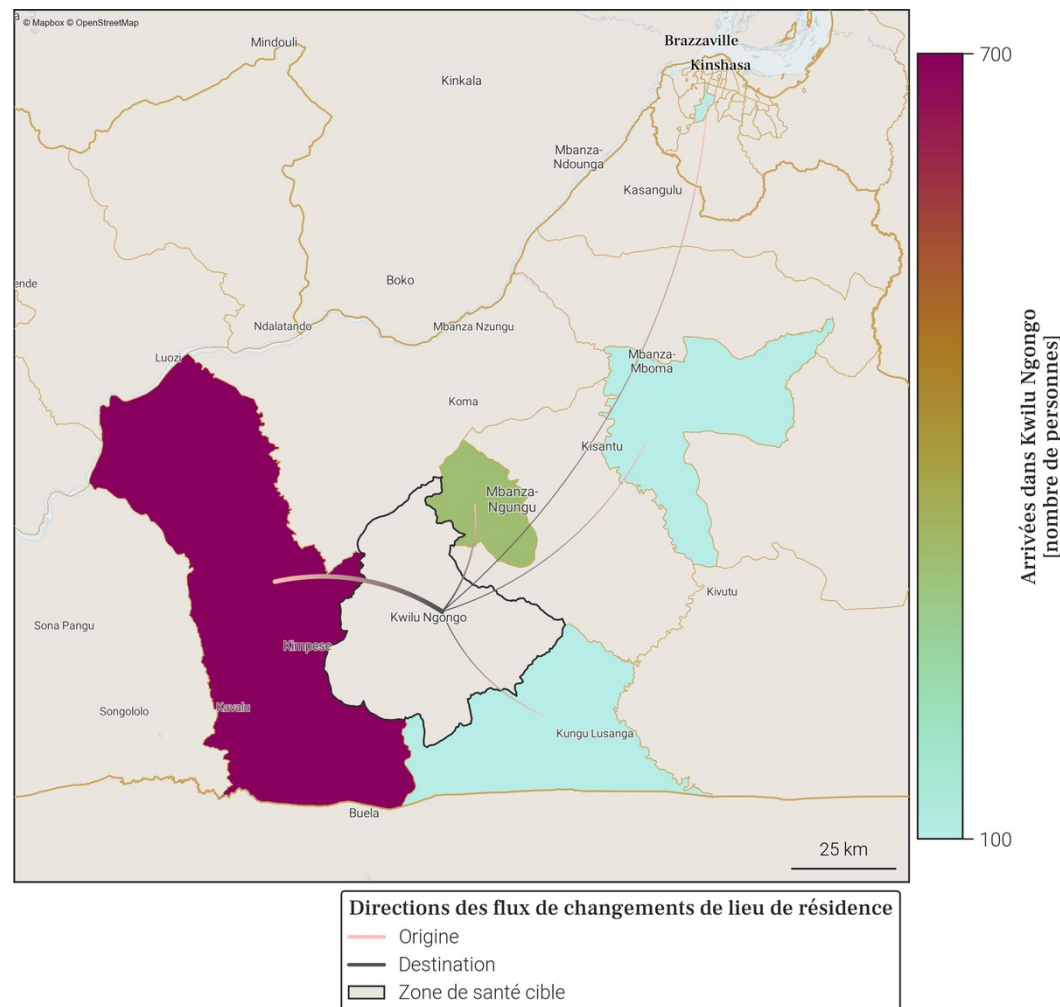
© Mapbox © OpenStreetMap

Mindouli
Kinkala
Brazzaville
Kinshasa
Mbanza-Ndounga
Kasangulu
ende
Boko
Ndalatando
Mbanza Nzungu
Luozi
Mbanza-Mboma
Koma
Kisantu
Mbanza-Ngungu
Kwilu Ngongo
Kivutu
Sona Pangu
Kimpese
Songololo
Kavalu
Kungu Lusanga
Buela
25 km

700
Arrivées dans Kwilu Ngongo [nombre de personnes]
100

Directions des flux de changements de lieu de résidence
Origine
Destination
Zone de santé cible